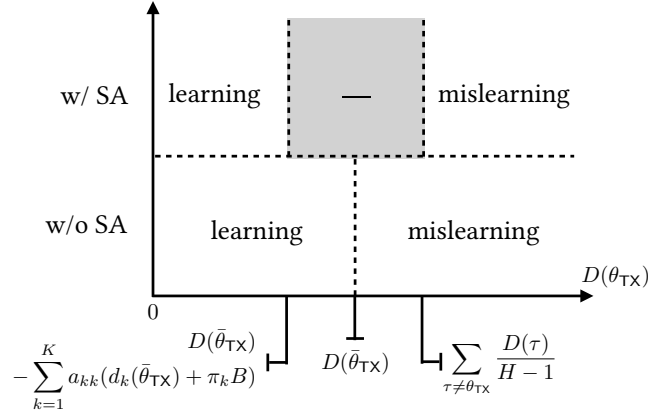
w/ SA

learning

—

mislearning

w/o SA

learning

mislearning

$D(\theta_{\mathsf{TX}})$

0

$D(\bar{\theta}_{\mathsf{TX}})$
$-\sum_{k=1}^{K} a_{kk}(d_k(\bar{\theta}_{\mathsf{TX}}) + \pi_k B)$

$D(\bar{\theta}_{\mathsf{TX}})$

$\sum_{\tau \neq \theta_{\mathsf{TX}}} \frac{D(\tau)}{H-1}$